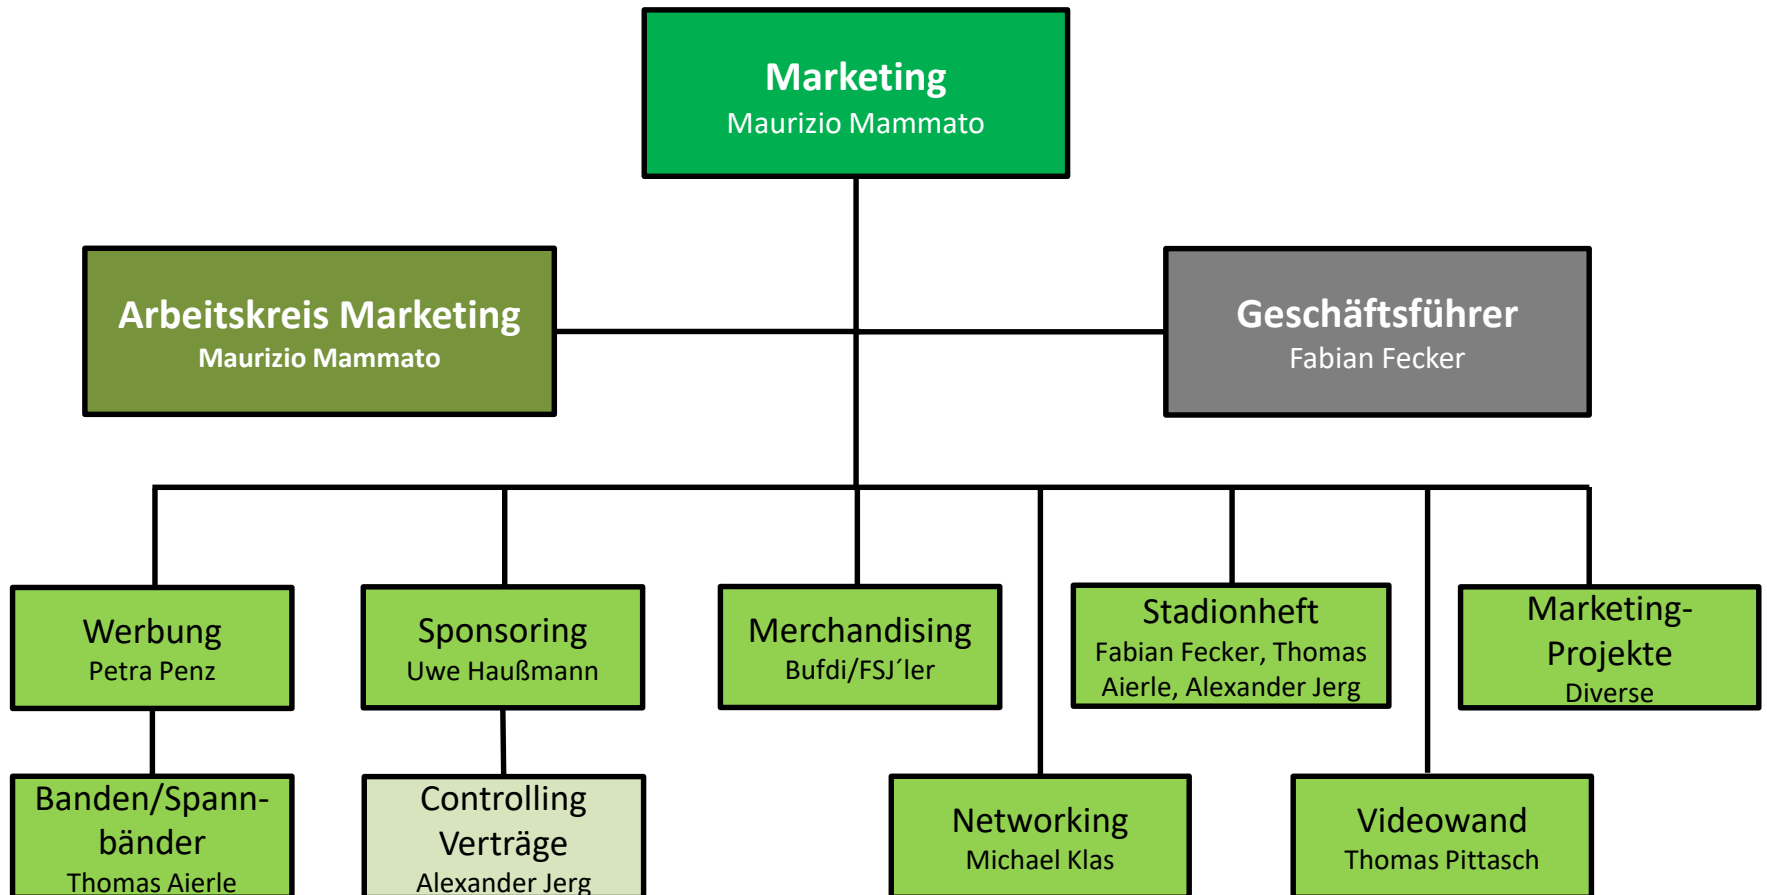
Marketing
Maurizio Mammato

Arbeitskreis Marketing
Maurizio Mammato

Geschäftsführer
Fabian Fecker

Werbung
Petra Penz

Sponsoring
Uwe Haußmann

Merchandising
Bufdi/FSJ´ler

Stadionheft
Fabian Fecker, Thomas Aierle, Alexander Jerg

Marketing-Projekte
Diverse

Banden/Spannbänder
Thomas Aierle

Controlling Verträge
Alexander Jerg

Networking
Michael Klas

Videowand
Thomas Pittasch